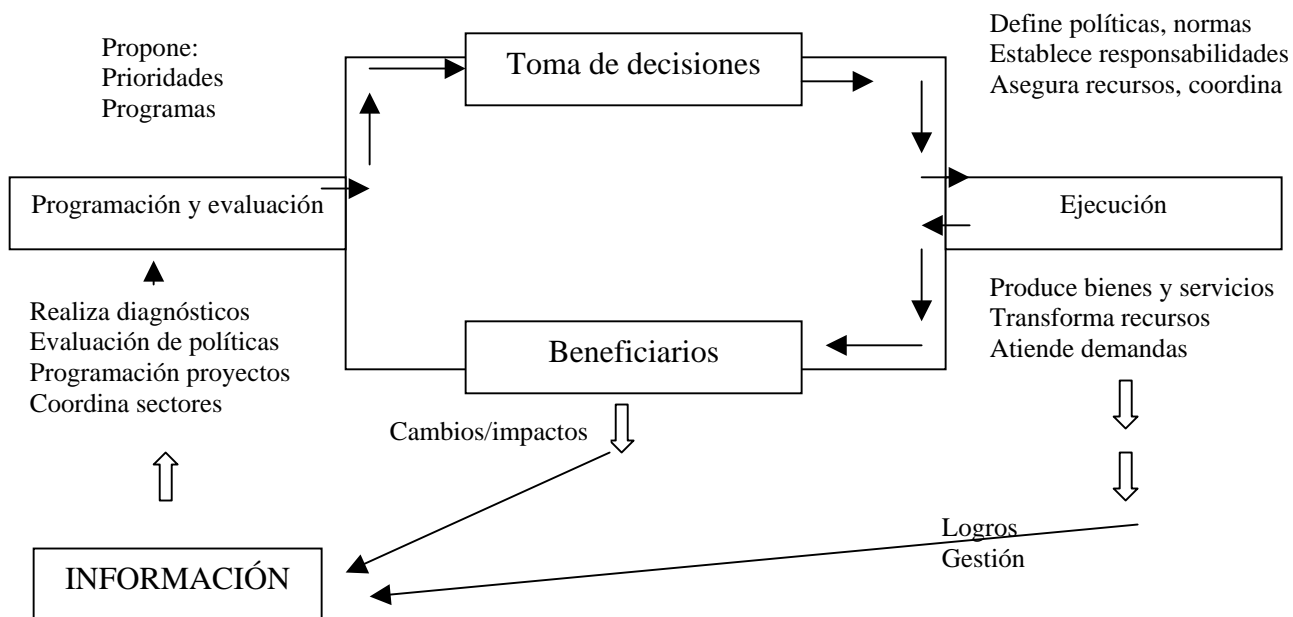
Propone:
Prioridades
Programas

Toma de decisiones

Define políticas, normas
Establece responsabilidades
Asegura recursos, coordina

Programación y evaluación

Ejecución

Realiza diagnósticos
Evaluación de políticas
Programación proyectos
Coordina sectores

Beneficiarios

Produce bienes y servicios
Transforma recursos
Atiende demandas

Cambios/impactos

Logros
Gestión

INFORMACIÓN